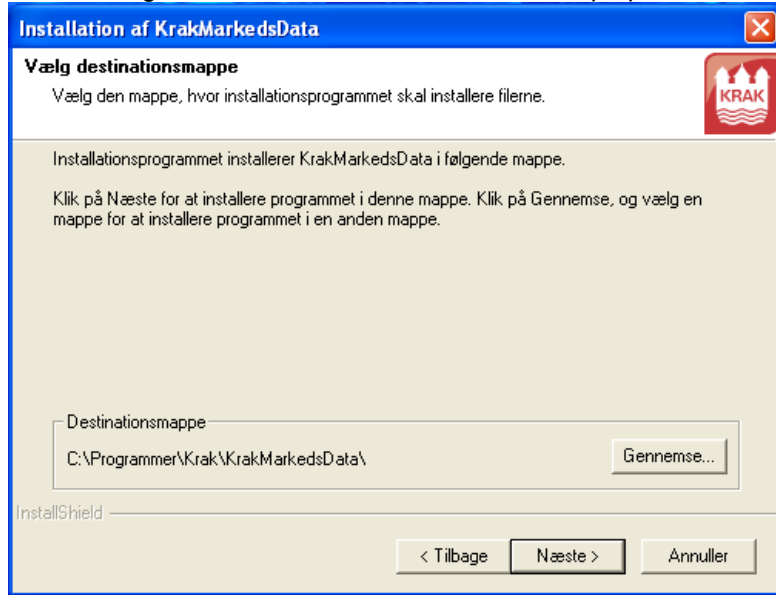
Installation af KrakMarkedsData

Vælg destinationsmappe

Vælg den mappe, hvor installationsprogrammet skal installere filerne.

KRAK

Installationsprogrammet installerer KrakMarkedsData i følgende mappe.

Klik på Næste for at installere programmet i denne mappe. Klik på Gennemse, og vælg en mappe for at installere programmet i en anden mappe.

Destinationsmappe

C:\Programmer\Krak\KrakMarkedsData\

Gennemse...

InstallShield

< Tilbage

Næste >

Annuller